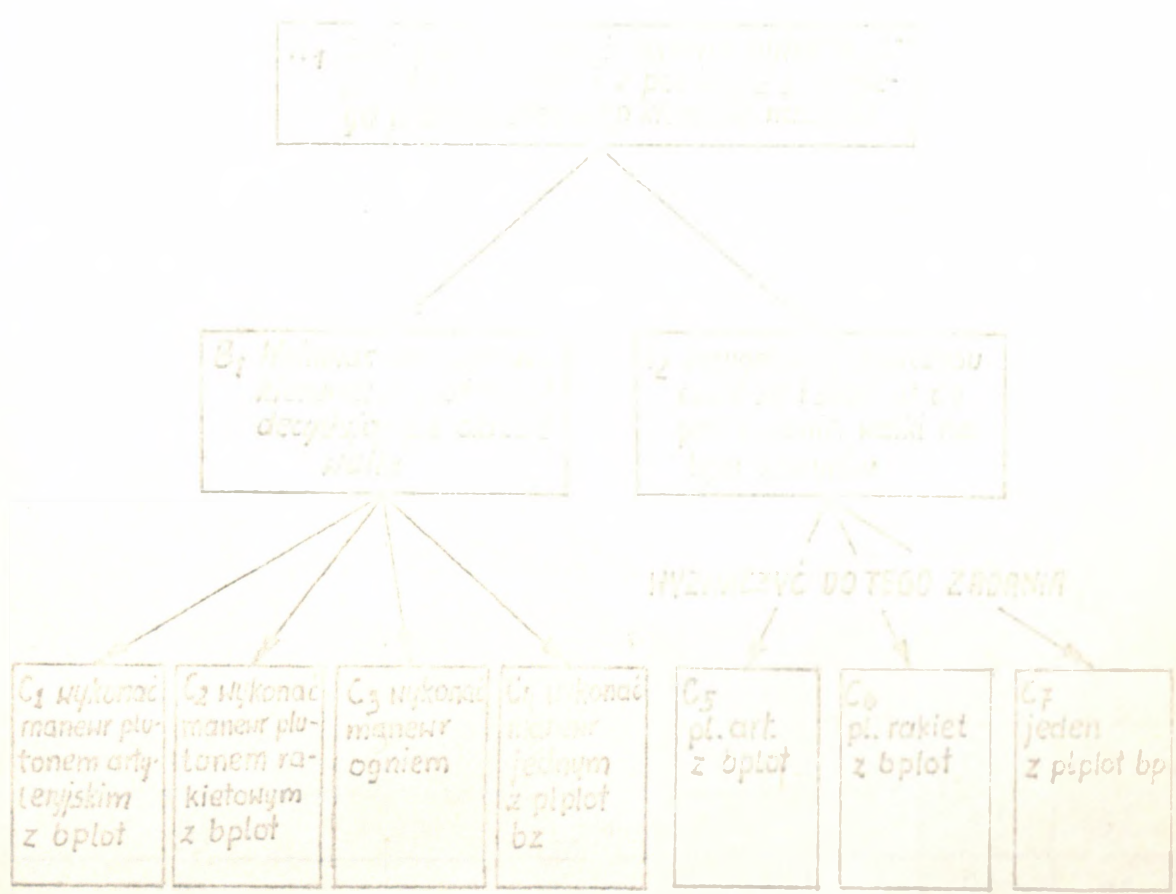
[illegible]

$B_1$ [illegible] decyzji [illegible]

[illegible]

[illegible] DO TEGO ZADANIA

$C_1$ wykonać manewr plutonem artyleryjskim z bplot

$C_2$ wykonać manewr plutonem rakietowym z bplot

$C_3$ wykonać manewr ogniem

$C_4$ wykonać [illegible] jednym z plplot bz

$C_5$ pl. art. z bplot

$C_6$ pl. rakiet z bplot

$C_7$ jeden z plplot bp